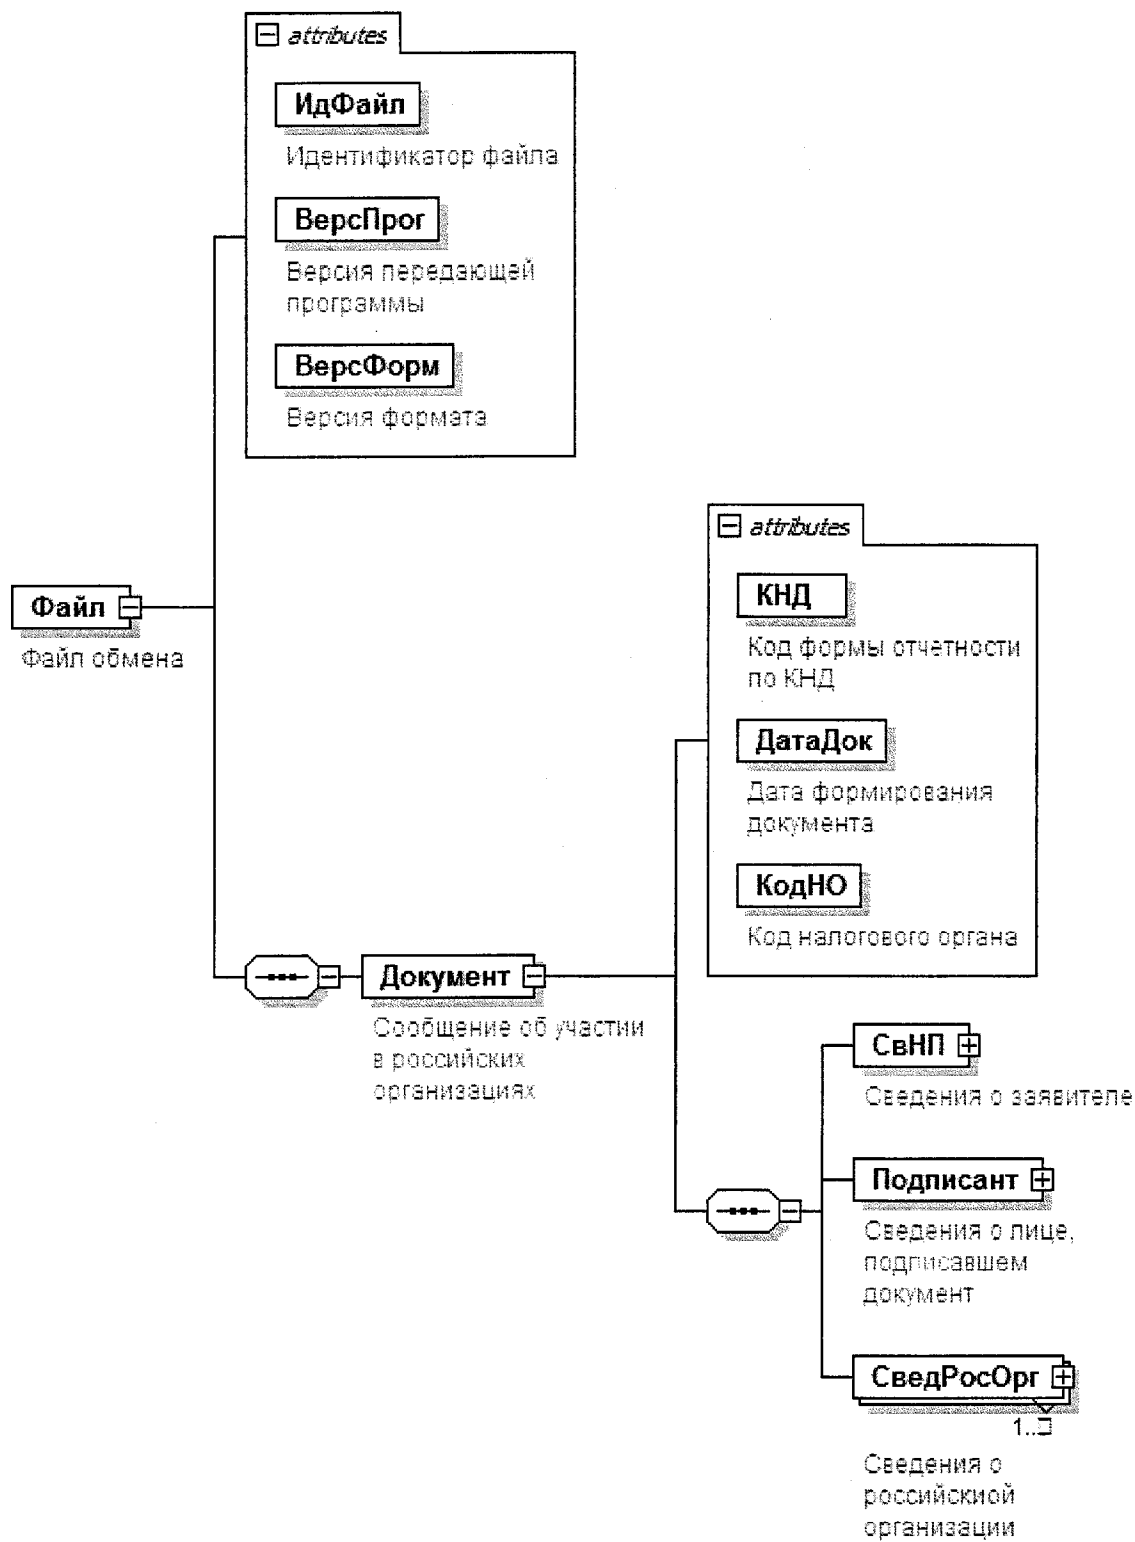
attributes

ИдФайл

Идентификатор файла

ВерсПрог

Версия передающей программы

ВерсФорм

Версия формата

Файл

Файл обмена

attributes

КНД

Код формы отчетности по КНД

ДатаДок

Дата формирования документа

КодНО

Код налогового органа

Документ

Сообщение об участии в российских организациях

СвНП

Сведения о заявителе

Подписант

Сведения о лице, подписавшем документ

СведРосОрг

1..∞

Сведения о российской организации